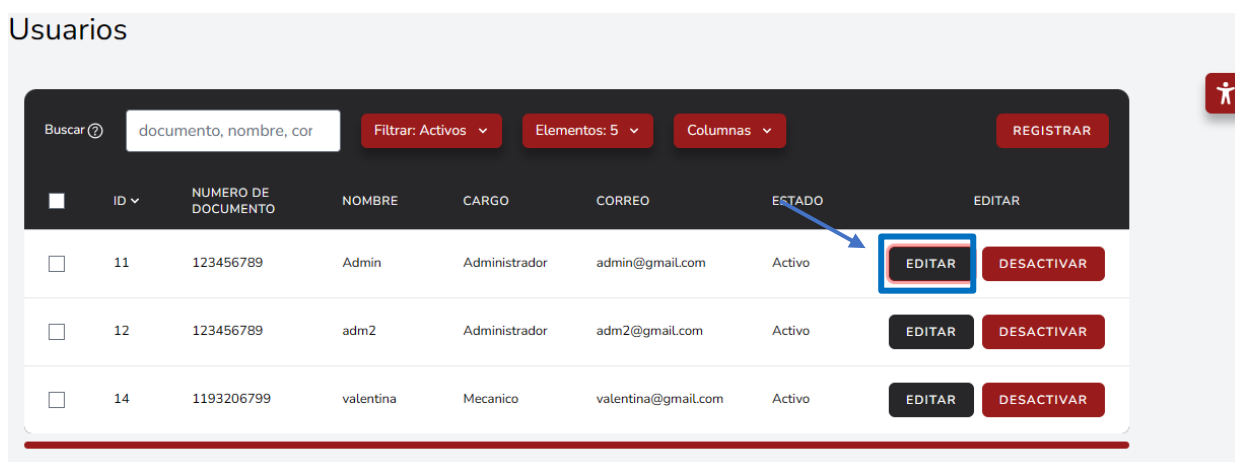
Usuarios

Buscar ?

documento, nombre, cor

Filtrar: Activos

Elementos: 5

Columnas

REGISTRAR

| | ID | NUMERO DE DOCUMENTO | NOMBRE | CARGO | CORREO | ESTADO | EDITAR |
|---|---|---|---|---|---|---|---|
| | 11 | 123456789 | Admin | Administrador | admin@gmail.com | Activo | EDITAR DESACTIVAR |
| | 12 | 123456789 | adm2 | Administrador | adm2@gmail.com | Activo | EDITAR DESACTIVAR |
| | 14 | 1193206799 | valentina | Mecanico | valentina@gmail.com | Activo | EDITAR DESACTIVAR |